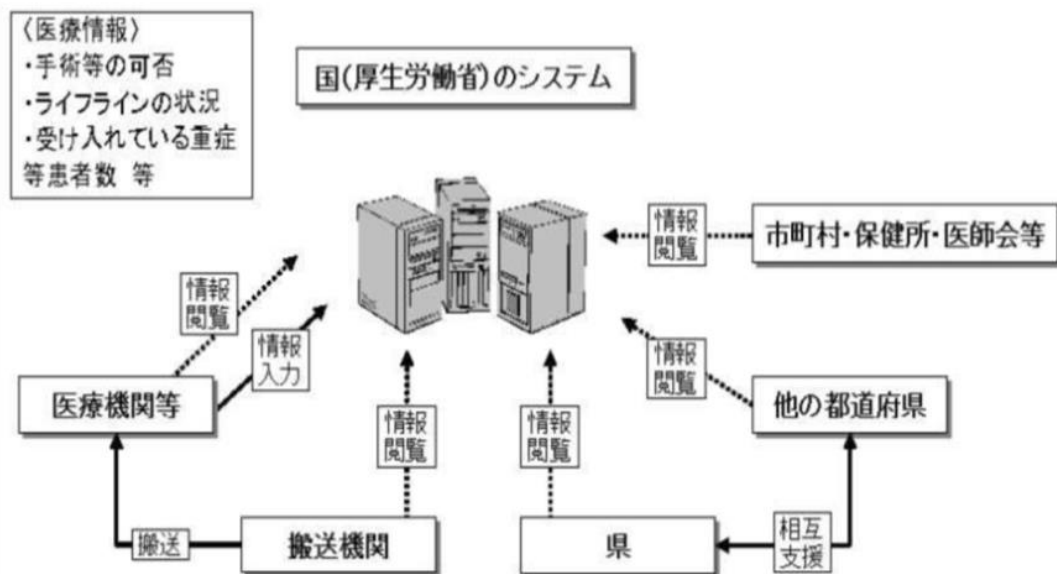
〈医療情報〉
・手術等の可否
・ライフラインの状況
・受け入れている重症等患者数 等

国(厚生労働省)のシステム

情報閲覧

市町村・保健所・医師会等

情報閲覧

情報入力

情報閲覧

医療機関等

情報閲覧

情報閲覧

情報閲覧

他の都道府県

搬送

搬送機関

県

相互支援